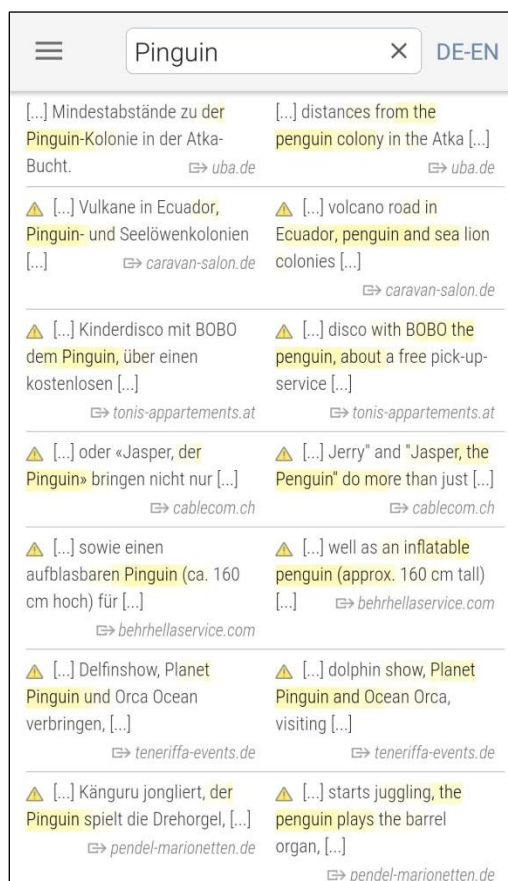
Pinguin × DE-EN

| | |
|---|---|
| [...] Mindestabstände zu der Pinguin-Kolonie in der Atka-Bucht. uba.de | [...] distances from the penguin colony in the Atka [...] uba.de |
| ⚠ [...] Vulkane in Ecuador, Pinguin- und Seelöwenkolonien [...] caravan-salon.de | ⚠ [...] volcano road in Ecuador, penguin and sea lion colonies [...] caravan-salon.de |
| ⚠ [...] Kinderdisco mit BOBO dem Pinguin, über einen kostenlosen [...] tonis-appartements.at | ⚠ [...] disco with BOBO the penguin, about a free pick-up-service [...] tonis-appartements.at |
| ⚠ [...] oder «Jasper, der Pinguin» bringen nicht nur [...] cablecom.ch | ⚠ [...] Jerry" and "Jasper, the Penguin" do more than just [...] cablecom.ch |
| ⚠ [...] sowie einen aufblasbaren Pinguin (ca. 160 cm hoch) für [...] behrhellaservice.com | ⚠ [...] well as an inflatable penguin (approx. 160 cm tall) [...] behrhellaservice.com |
| ⚠ [...] Delfinshow, Planet Pinguin und Orca Ocean verbringen, [...] teneriffa-events.de | ⚠ [...] dolphin show, Planet Pinguin and Ocean Orca, visiting [...] teneriffa-events.de |
| ⚠ [...] Känguru jongliert, der Pinguin spielt die Drehorgel, [...] pendel-marionetten.de | ⚠ [...] starts juggling, the penguin plays the barrel organ, [...] pendel-marionetten.de |